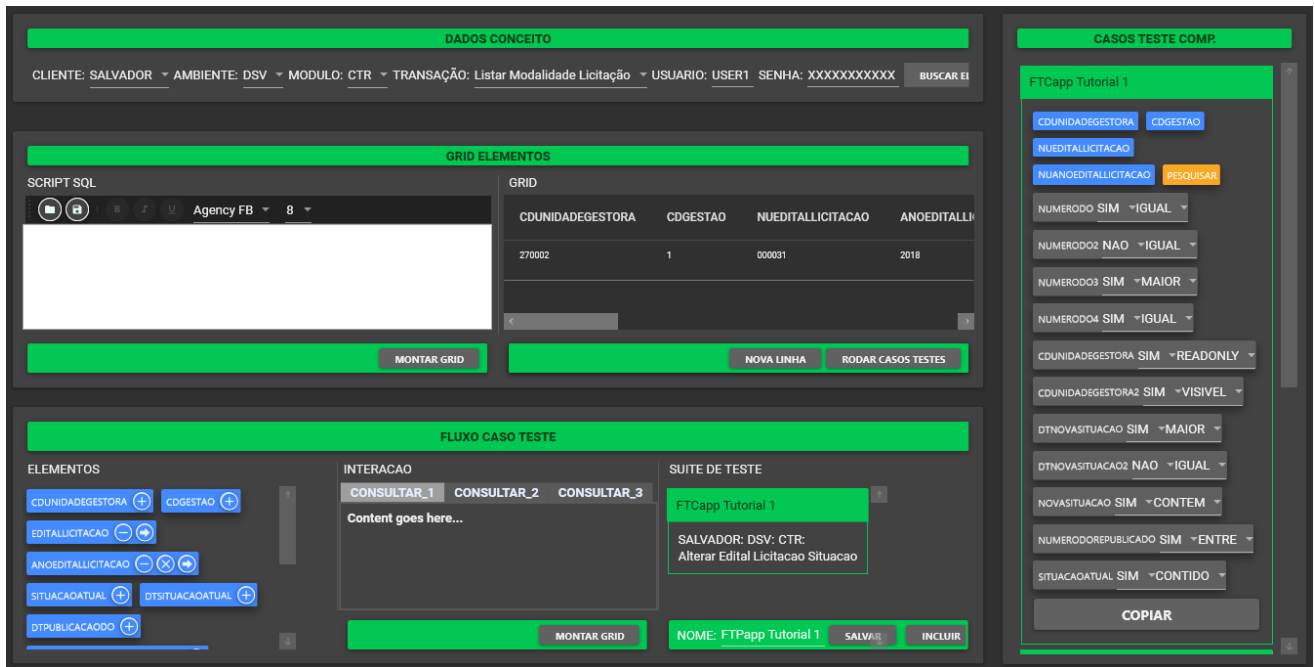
DADOS CONCEITO

CLIENTE: SALVADOR AMBIENTE: DSV MODULO: CTR TRANSAÇÃO: Listar Modalidade Licitação USUARIO: USER1 SENHA: XXXXXXXXXX BUSCAR EL

GRID ELEMENTOS

SCRIPT SQL

Agency FB 8

GRID

| CDUNIDADEGESTORA | CDGESTAO | NUEDITALLICITACAO | ANOEDITALLI |
|---|---|---|---|
| 270002 | 1 | 000031 | 2018 |

MONTAR GRID

NOVA LINHA RODAR CASOS TESTES

FLUXO CASO TESTE

ELEMENTOS

CDUNIDADEGESTORA CDGESTAO
EDITALLICITACAO
ANOEDITALLICITACAO
SITUACAOATUAL DTSITUACAOATUAL
DTPUBLICACAODO

INTERACAO

CONSULTAR_1 CONSULTAR_2 CONSULTAR_3

Content goes here...

MONTAR GRID

SUITE DE TESTE

FTCapp Tutorial 1

SALVADOR: DSV: CTR: Alterar Edital Licitacao Situacao

NOME: FTPapp Tutorial 1 SALVAR INCLUIR

CASOS TESTE COMP.

FTCapp Tutorial 1

CDUNIDADEGESTORA CDGESTAO
NUEDITALLICITACAO
NUANOEDITALLICITACAO PESQUISAR
NUMERODO SIM IGUAL
NUMERODO2 NAO IGUAL
NUMERODO3 SIM MAIOR
NUMERODO4 SIM IGUAL
CDUNIDADEGESTORA SIM READONLY
CDUNIDADEGESTORA2 SIM VISIVEL
DTNOVASITUACAO SIM MAIOR
DTNOVASITUACAO2 NAO IGUAL
NOVASITUACAO SIM CONTEM
NUMERODOREPUBLICADO SIM ENTRE
SITUACAOATUAL SIM CONTIDO

COPIAR